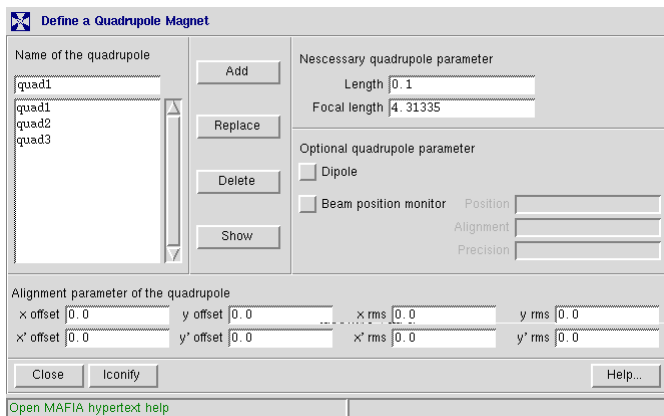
Define a Quadrupole Magnet

Name of the quadrupole

quad1

quad1
quad2
quad3

Add

Replace

Delete

Show

Nescessary quadrupole parameter

Length 0.1

Focal length 4.31335

Optional quadrupole parameter

Dipole

Beam position monitor

Position

Alignment

Precision

Alignment parameter of the quadrupole

x offset 0.0

y offset 0.0

x rms 0.0

y rms 0.0

x' offset 0.0

y' offset 0.0

x' rms 0.0

y' rms 0.0

Close

Iconify

Help...

Open MAFIA hypertext help